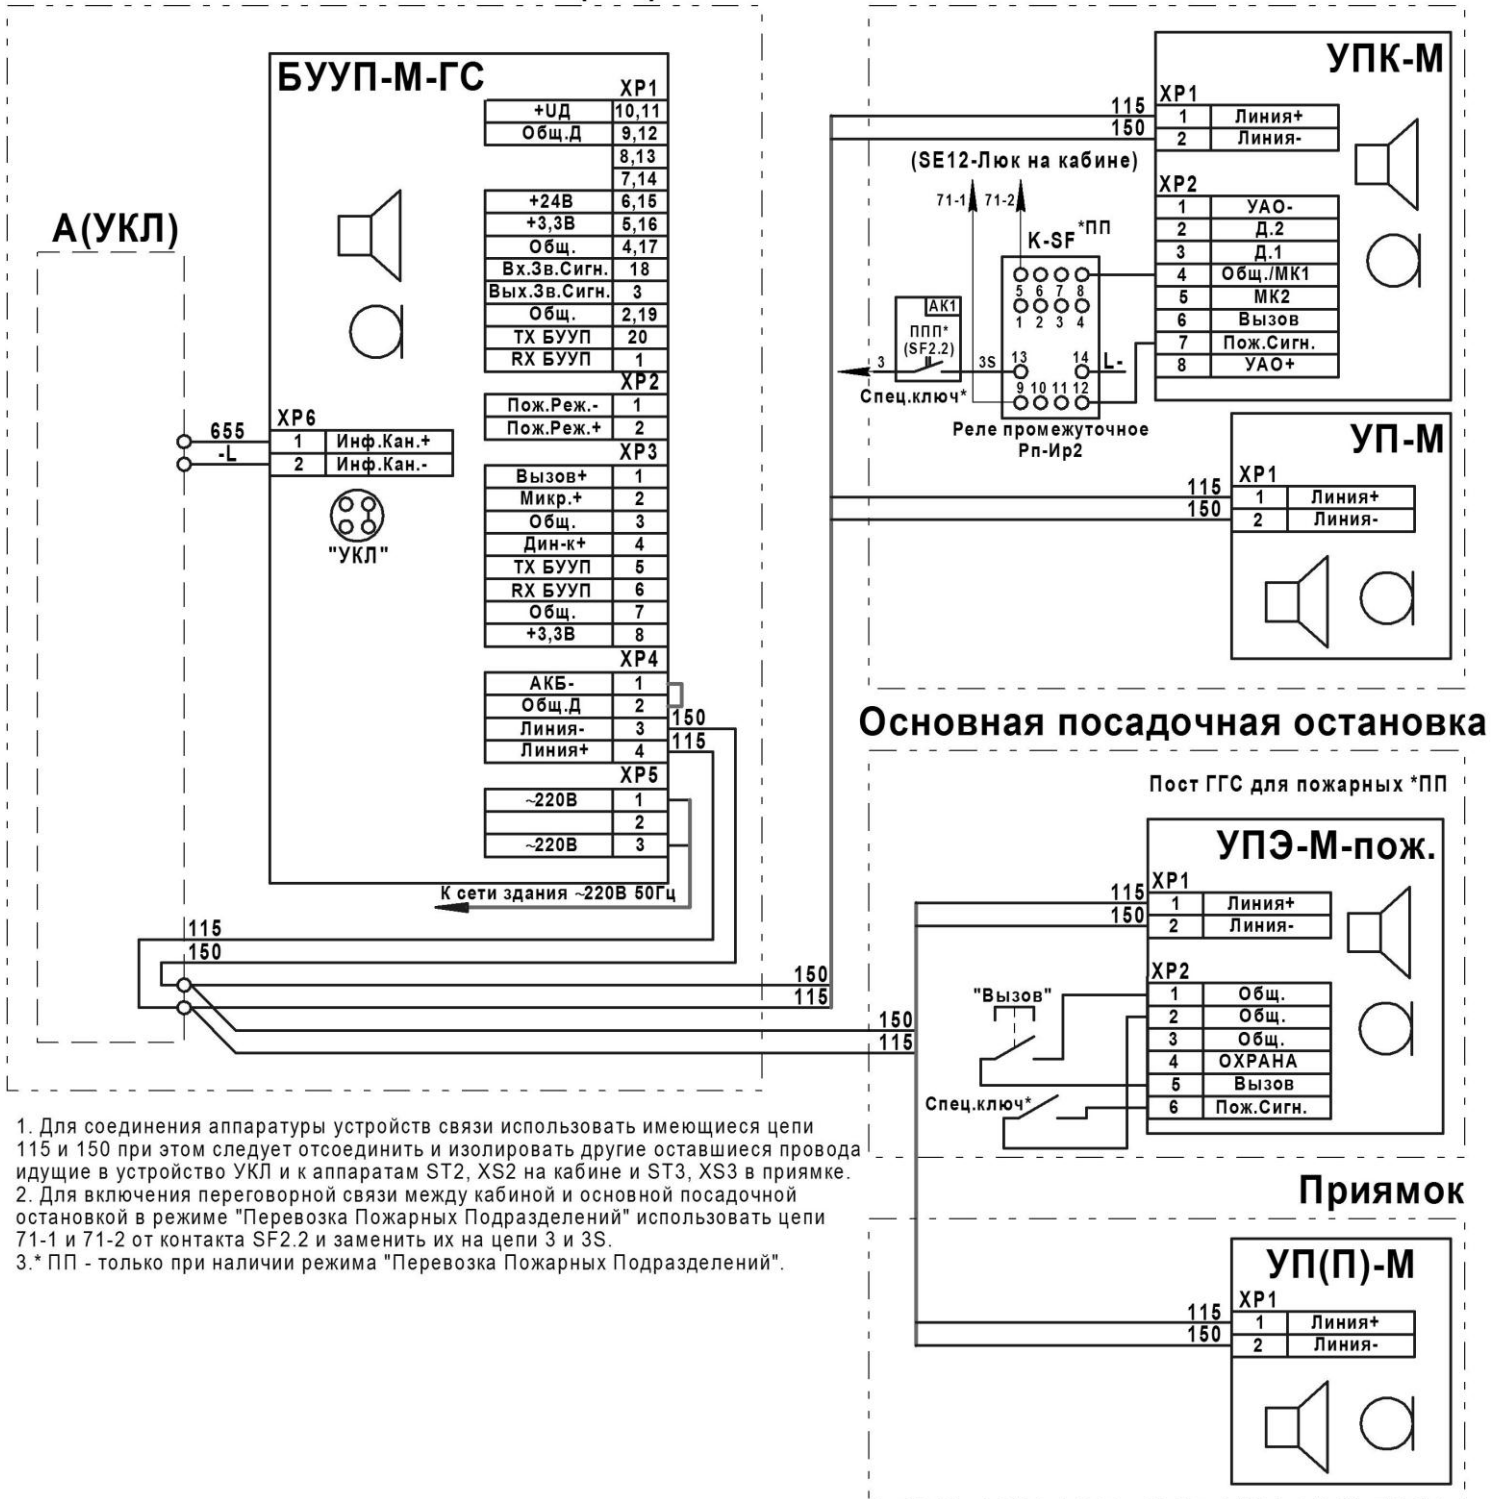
БУУП-М-ГС

| | XP1 |
|---|---|
| +UД | 10,11 |
| Общ.Д | 9,12 |
| | 8,13 |
| | 7,14 |
| +24В | 6,15 |
| +3,3В | 5,16 |
| Общ. | 4,17 |
| Вх.Зв.Сигн. | 18 |
| Вых.Зв.Сигн. | 3 |
| Общ. | 2,19 |
| TX БУУП | 20 |
| RX БУУП | 1 |

| | XP2 |
|---|---|
| Пож.Реж.- | 1 |
| Пож.Реж.+ | 2 |

| | XP3 |
|---|---|
| Вызов+ | 1 |
| Микр.+ | 2 |
| Общ. | 3 |
| Дин-к+ | 4 |
| TX БУУП | 5 |
| RX БУУП | 6 |
| Общ. | 7 |
| +3,3В | 8 |

| | XP4 |
|---|---|
| АКБ- | 1 |
| Общ.Д | 2 |
| Линия- | 3 |
| Линия+ | 4 |

| | XP5 |
|---|---|
| ~220В | 1 |
| | 2 |
| ~220В | 3 |

А(УКЛ)

655
-L

| XP6 | |
|---|---|
| 1 | Инф.Кан.+ |
| 2 | Инф.Кан.- |

"УКЛ"

150
115

К сети здания ~220В 50Гц

115
150
150
115
150
115

УПК-М

115
150

| XP1 | |
|---|---|
| 1 | Линия+ |
| 2 | Линия- |

(SE12-Люк на кабине)

71-1 71-2

K-SF *ПП

5 6 7 8
1 2 3 4

АК1
ППП*
(SF2.2)

3 3S 13 14 L-
9 10 11 12

Спец.ключ*

Реле промежуточное
Рп-Ир2

| XP2 | |
|---|---|
| 1 | УАО- |
| 2 | Д.2 |
| 3 | Д.1 |
| 4 | Общ./МК1 |
| 5 | МК2 |
| 6 | Вызов |
| 7 | Пож.Сигн. |
| 8 | УАО+ |

УП-М

115
150

| XP1 | |
|---|---|
| 1 | Линия+ |
| 2 | Линия- |

Основная посадочная остановка

Пост ГГС для пожарных *ПП

УПЭ-М-пож.

115
150

| XP1 | |
|---|---|
| 1 | Линия+ |
| 2 | Линия- |

"Вызов"

Спец.ключ*

| XP2 | |
|---|---|
| 1 | Общ. |
| 2 | Общ. |
| 3 | Общ. |
| 4 | ОХРАНА |
| 5 | Вызов |
| 6 | Пож.Сигн. |

Приямок

УП(П)-М

115
150

| XP1 | |
|---|---|
| 1 | Линия+ |
| 2 | Линия- |

1. Для соединения аппаратуры устройств связи использовать имеющиеся цепи 115 и 150 при этом следует отсоединить и изолировать другие оставшиеся провода идущие в устройство УКЛ и к аппаратам ST2, XS2 на кабине и ST3, XS3 в приямке.
2. Для включения переговорной связи между кабиной и основной посадочной остановкой в режиме "Перевозка Пожарных Подразделений" использовать цепи 71-1 и 71-2 от контакта SF2.2 и заменить их на цепи 3 и 3S.
3.* ПП - только при наличии режима "Перевозка Пожарных Подразделений".